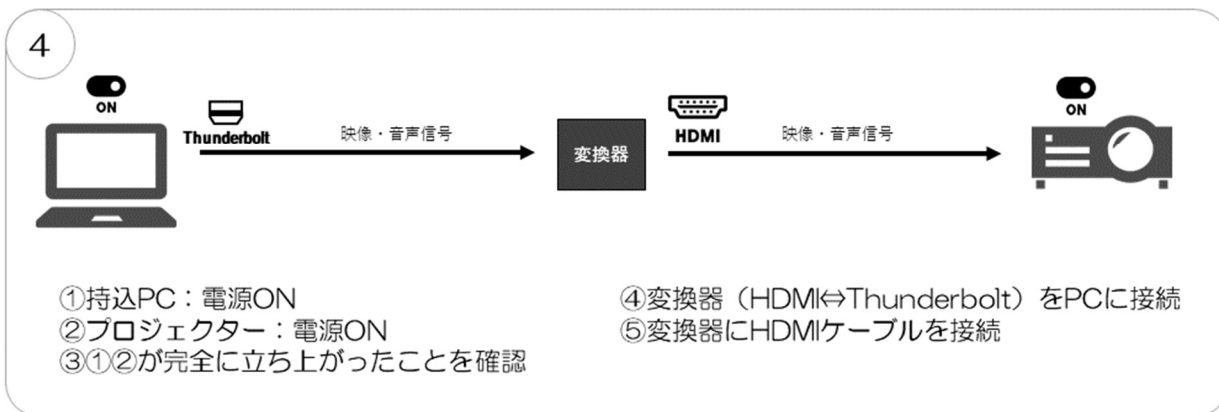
4

ON

Thunderbolt

映像・音声信号

変換器

HDMI

映像・音声信号

ON

①持込PC：電源ON
②プロジェクター：電源ON
③①②が完全に立ち上がったことを確認

④変換器（HDMI⇔Thunderbolt）をPCに接続
⑤変換器にHDMIケーブルを接続